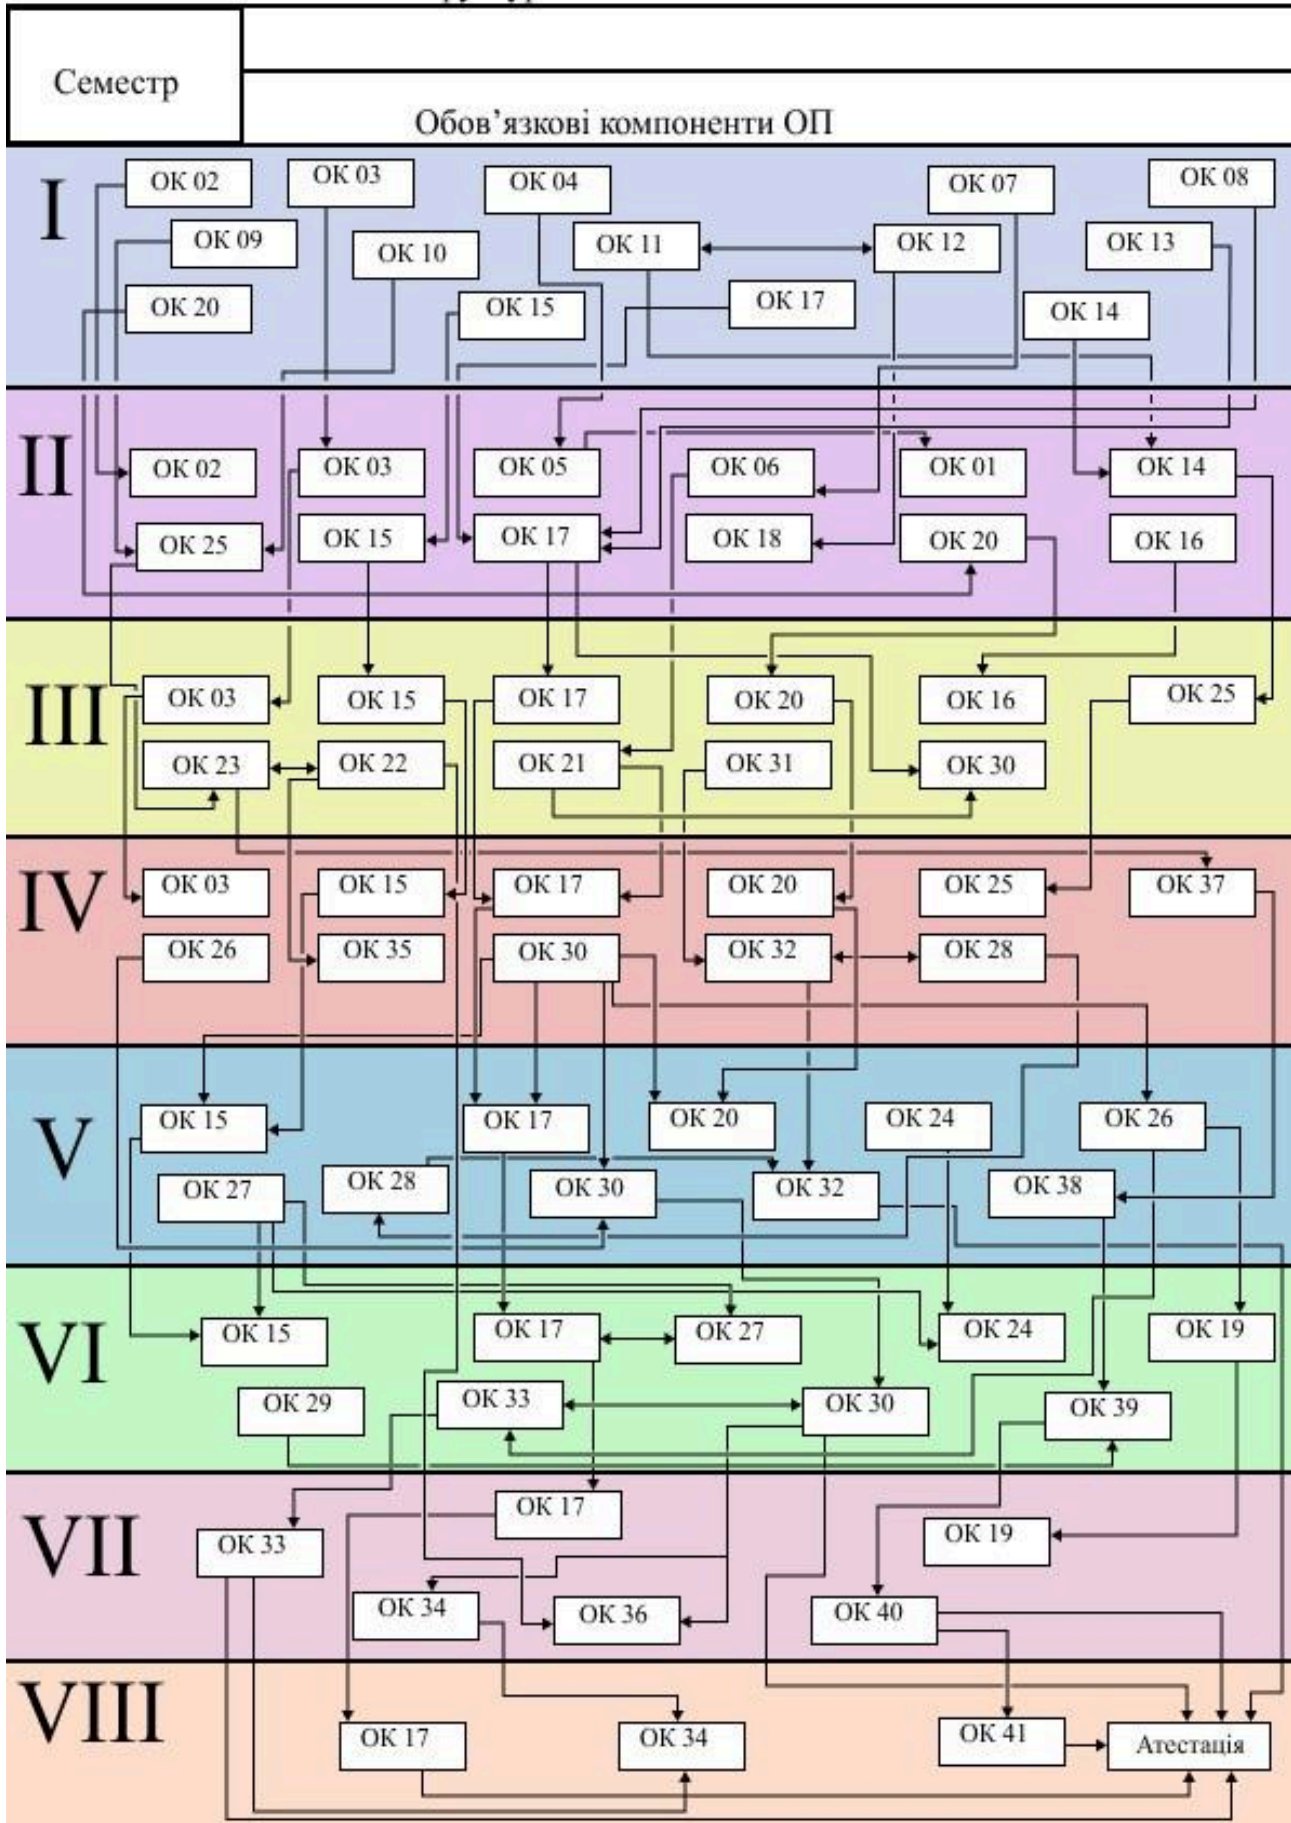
Семестр

Обов’язкові компоненти ОП

I
ОК 02
ОК 03
ОК 04
ОК 07
ОК 08
ОК 09
ОК 10
ОК 11
ОК 12
ОК 13
ОК 20
ОК 15
ОК 17
ОК 14

II
ОК 02
ОК 03
ОК 05
ОК 06
ОК 01
ОК 14
ОК 25
ОК 15
ОК 17
ОК 18
ОК 20
ОК 16

III
ОК 03
ОК 15
ОК 17
ОК 20
ОК 16
ОК 25
ОК 23
ОК 22
ОК 21
ОК 31
ОК 30

IV
ОК 03
ОК 15
ОК 17
ОК 20
ОК 25
ОК 37
ОК 26
ОК 35
ОК 30
ОК 32
ОК 28

V
ОК 15
ОК 17
ОК 20
ОК 24
ОК 26
ОК 27
ОК 28
ОК 30
ОК 32
ОК 38

VI
ОК 15
ОК 17
ОК 27
ОК 24
ОК 19
ОК 29
ОК 33
ОК 30
ОК 39

VII
ОК 17
ОК 33
ОК 19
ОК 34
ОК 36
ОК 40

VIII
ОК 17
ОК 34
ОК 41
Атестація